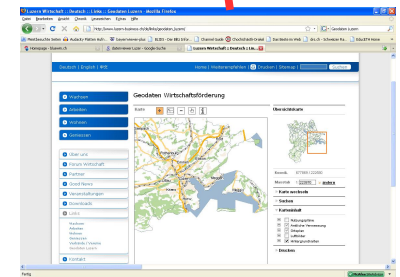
Luzern Wirtschaft :: Deutsch :: Links :: Geodaten Luzern - Mozilla Firefox

Datei Bearbeiten Ansicht Chronik Lesezeichen Extras Hilfe

http://www.luzern-business.ch/de/links/geodaten_luzern/

Geodaten Luzern

Meistbesuchte Seiten

Homepage - bluewin.ch

Luzern Wirtschaft :: Deutsch :: Li...

Deutsch | English | 中文

Home | Weiterempfehlen | Drucken | Sitemap | Suchen

Wachsen

Gründen

Wohnen

Geniessen

Über uns

Forum Wirtschaft

Partner

Good News

Veranstaltungen

Downloads

Links

Kontakt

Geodaten Wirtschaftsförderung

Karte

Übersichtskarte

Bereich 677000 / 222000

Massstab 1:20000 ändern

Karte wechseln

Suchen

Kartenlnhalt

Fertig